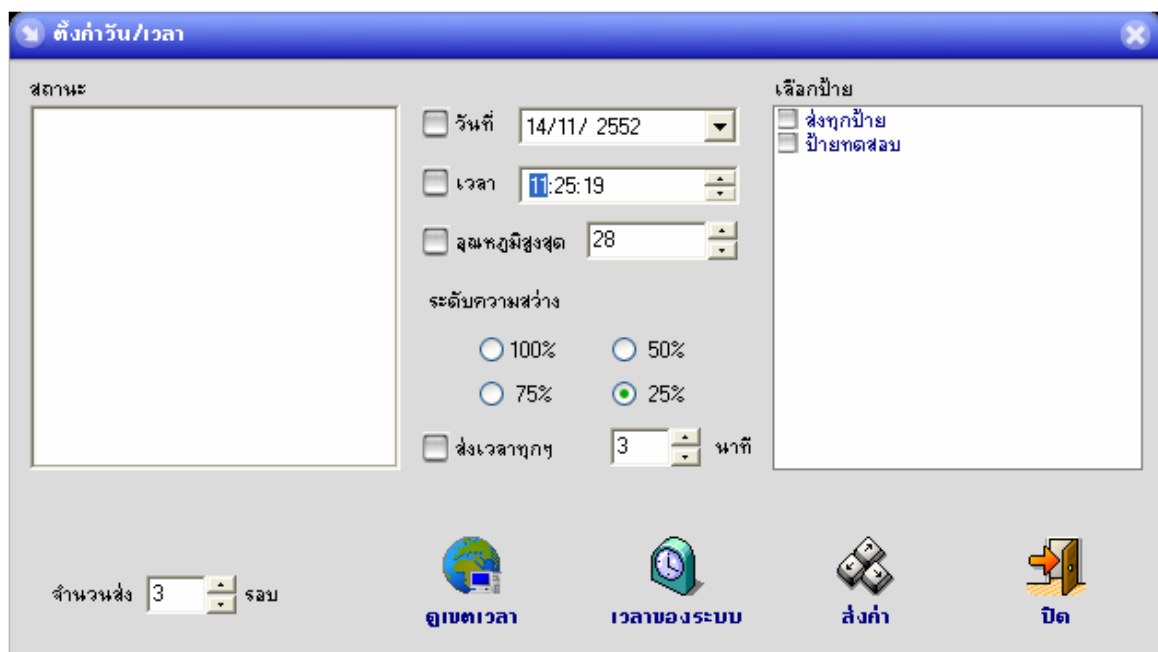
ตั้งค่าวัน/เวลา

สถานะ

วันที่ 14/11/ 2552

เวลา 11:25:19

อุณหภูมิสูงสุด 28

ระดับความสว่าง

100%

50%

75%

25%

ส่งเวลาทุกๆ 3 นาที

เลือกป้าย

ส่งทุกป้าย

ป้ายทดสอบ

จำนวนส่ง 3 รอบ

ดูเขตเวลา

เวลาของระบบ

ส่งค่า

ปิด